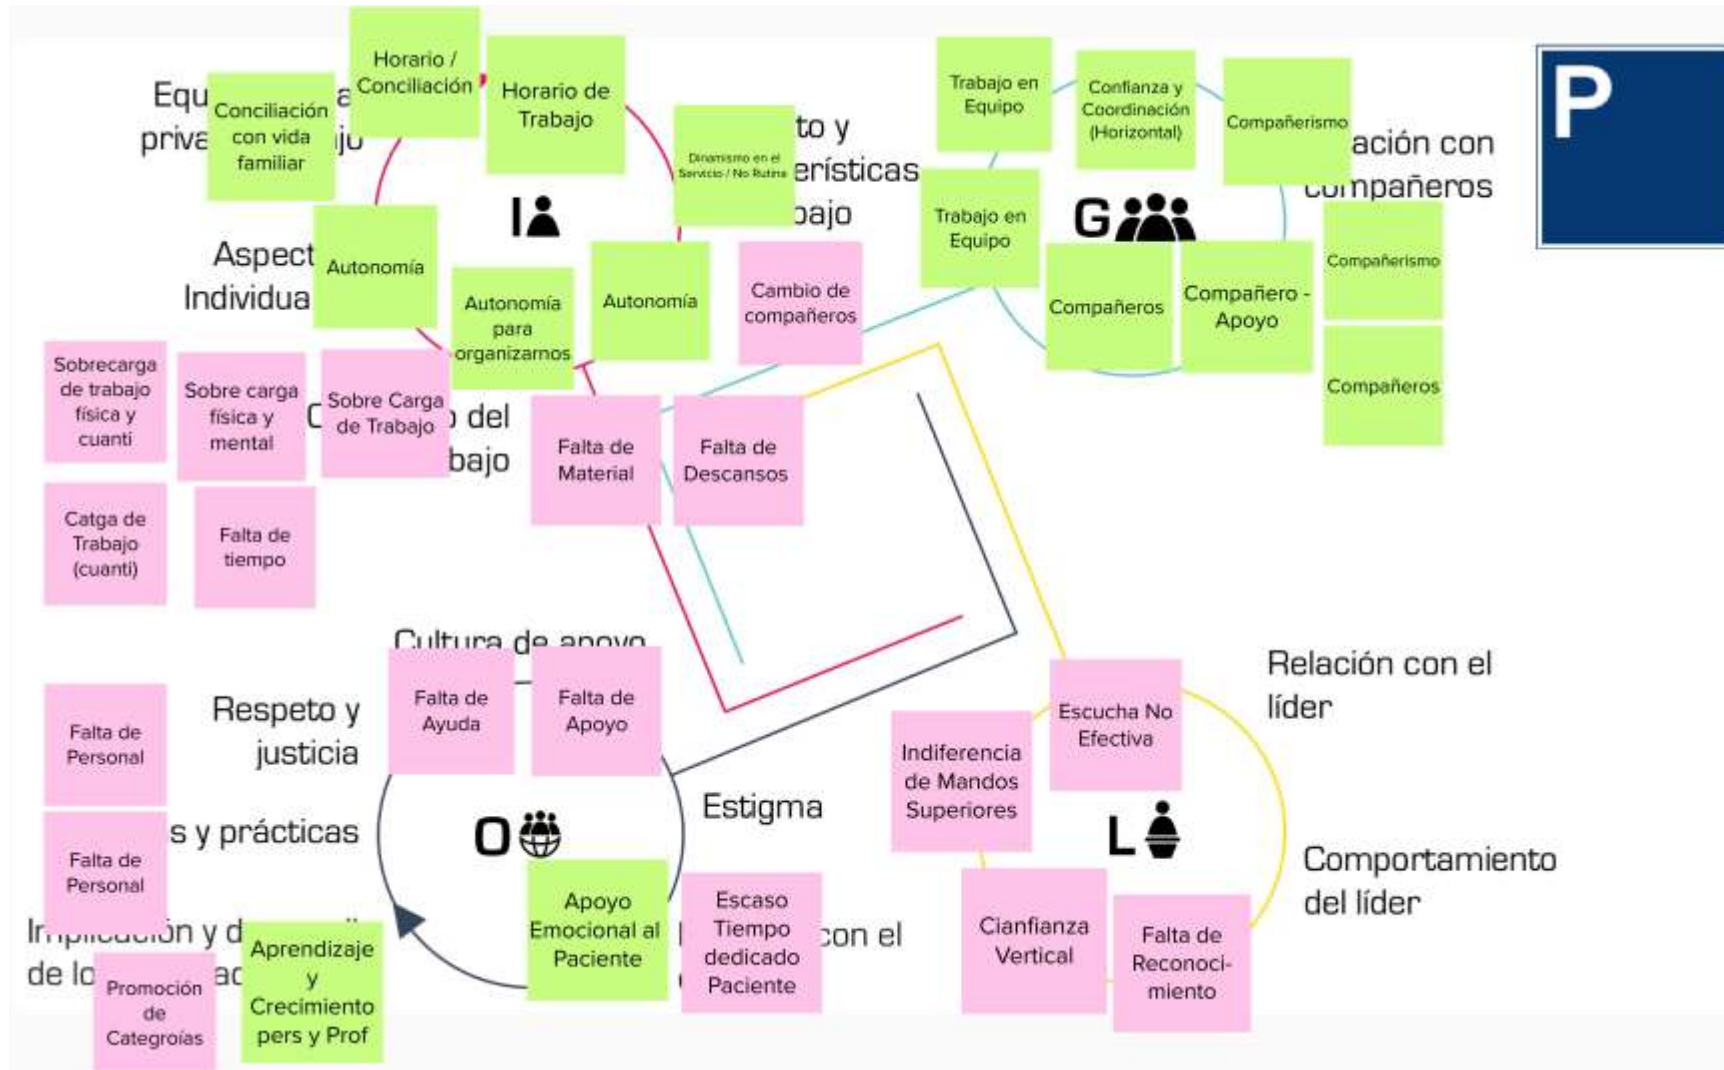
Equ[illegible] priva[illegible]

Horario / Conciliación

Conciliación con vida familiar

Horario de Trabajo

Dinamismo en el Servicio / No Rutina

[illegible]to y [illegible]erísticas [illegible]bajo

I

Aspect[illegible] Individua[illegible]

Autonomía

Autonomía para organizarnos

Autonomía

Cambio de compañeros

Trabajo en Equipo

Confianza y Coordinación (Horizontal)

Compañerismo

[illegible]ación con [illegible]compañeros

Trabajo en Equipo

G

Compañeros

Compañero - Apoyo

Compañerismo

Compañeros

P

Sobrecarga de trabajo física y cuanti

Sobre carga física y mental

Sobre Carga de Trabajo

C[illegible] del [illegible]bajo

Falta de Material

Falta de Descansos

Catga de Trabajo (cuanti)

Falta de tiempo

Cultura de apoyo

Falta de Personal

Respeto y justicia

Falta de Ayuda

Falta de Apoyo

Escucha No Efectiva

Relación con el líder

Indiferencia de Mandos Superiores

Estigma

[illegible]s y prácticas

Falta de Personal

O

L

Comportamiento del líder

Im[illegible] y d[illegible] de lo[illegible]

Aprendizaje y Crecimiento pers y Prof

Promoción de Categroías

Apoyo Emocional al Paciente

Escaso Tiempo dedicado Paciente

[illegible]con el

Cianfianza Vertical

Falta de Reconoci-miento